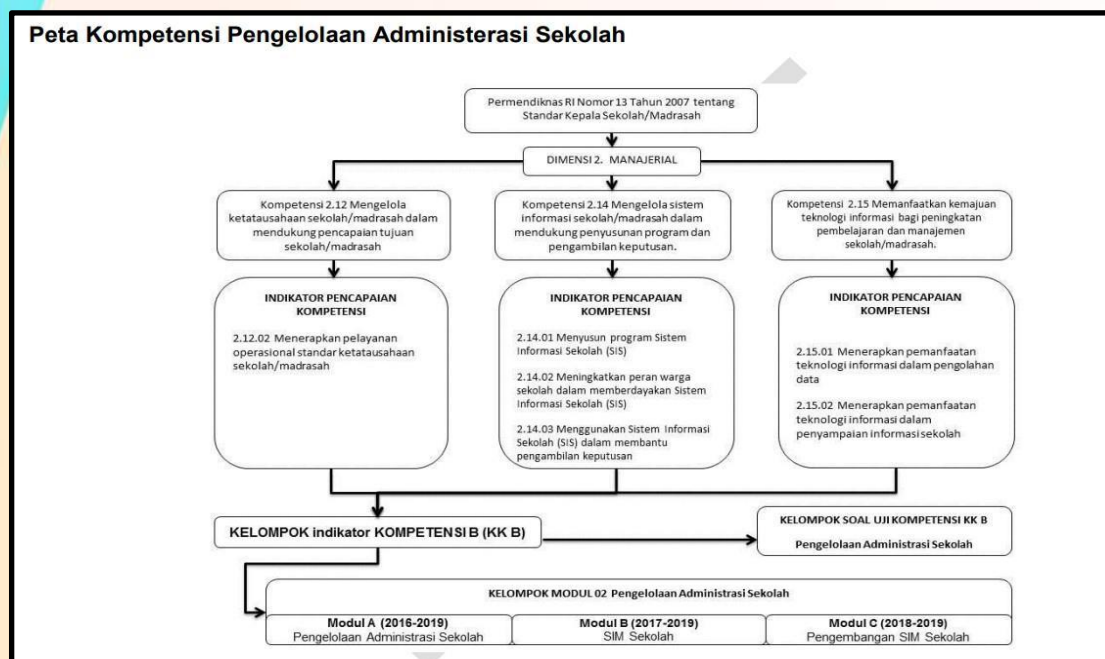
Peta Kompetensi Pengelolaan Administerasi Sekolah

Permendiknas RI Nomor 13 Tahun 2007 tentang Standar Kepala Sekolah/Madrasah

DIMENSI 2. MANAJERIAL

Kompetensi 2.12 Mengelola ketatausahaan sekolah/madrasah dalam mendukung pencapaian tujuan sekolah/madrasah

Kompetensi 2.14 Mengelola sistem informasi sekolah/madrasah dalam mendukung penyusunan program dan pengambilan keputusan.

Kompetensi 2.15 Memanfaatkan kemajuan teknologi informasi bagi peningkatan pembelajaran dan manajemen sekolah/madrasah.

INDIKATOR PENCAPAIAN KOMPETENSI

2.12.02 Menerapkan pelayanan operasional standar ketatausahaan sekolah/madrasah

INDIKATOR PENCAPAIAN KOMPETENSI

2.14.01 Menyusun program Sistem Informasi Sekolah (SIS)

2.14.02 Meningkatkan peran warga sekolah dalam memberdayakan Sistem Informasi Sekolah (SIS)

2.14.03 Menggunakan Sistem Informasi Sekolah (SIS) dalam membantu pengambilan keputusan

INDIKATOR PENCAPAIAN KOMPETENSI

2.15.01 Menerapkan pemanfaatan teknologi informasi dalam pengolahan data

2.15.02 Menerapkan pemanfaatan teknologi informasi dalam penyampaian informasi sekolah

KELOMPOK indikator KOMPETENSI B (KK B)

KELOMPOK SOAL UJI KOMPETENSI KK B

Pengelolaan Administrasi Sekolah

KELOMPOK MODUL 02 Pengelolaan Administrasi Sekolah

| Modul A (2016-2019) | Modul B (2017-2019) | Modul C (2018-2019) |
|---|---|---|
| Pengelolaan Administrasi Sekolah | SIM Sekolah | Pengembangan SIM Sekolah |